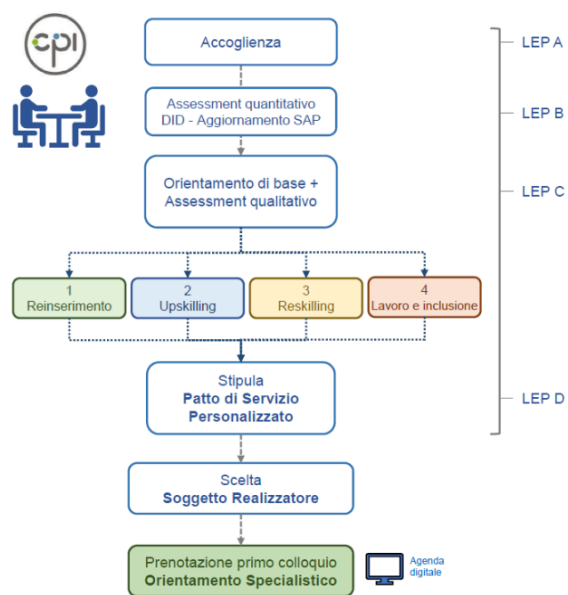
cpi

Accoglienza

Assessment quantitativo
DID - Aggiornamento SAP

Orientamento di base +
Assessment qualitativo

1
Reinserimento

2
Upskilling

3
Reskilling

4
Lavoro e inclusione

Stipula
Patto di Servizio
Personalizzato

Scelta
Soggetto Realizzatore

Prenotazione primo colloquio
Orientamento Specialistico

Agenda digitale

LEP A

LEP B

LEP C

LEP D